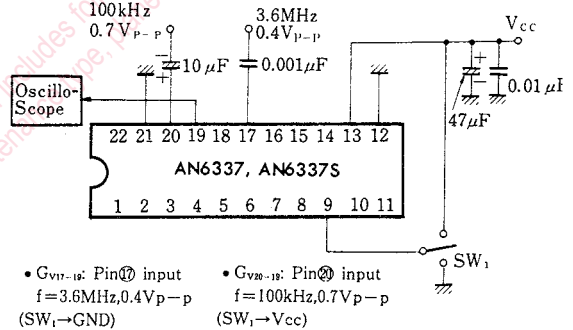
100kHz
0.7 V$_{P-P}$

3.6MHz
0.4V$_{P-P}$

V$_{cc}$

10 $\mu$F

0.001$\mu$F

0.01 $\mu$F

47$\mu$F

Oscillo-Scope

22 21 20 19 18 17 16 15 14 13 12

AN6337, AN6337S

1 2 3 4 5 6 7 8 9 10 11

SW$_1$

• G$_{V17-19}$: Pin⑰ input
f=3.6MHz,0.4Vp−p
(SW$_1$→GND)

• G$_{V20-19}$: Pin⑳ input
f=100kHz,0.7Vp−p
(SW$_1$→Vcc)